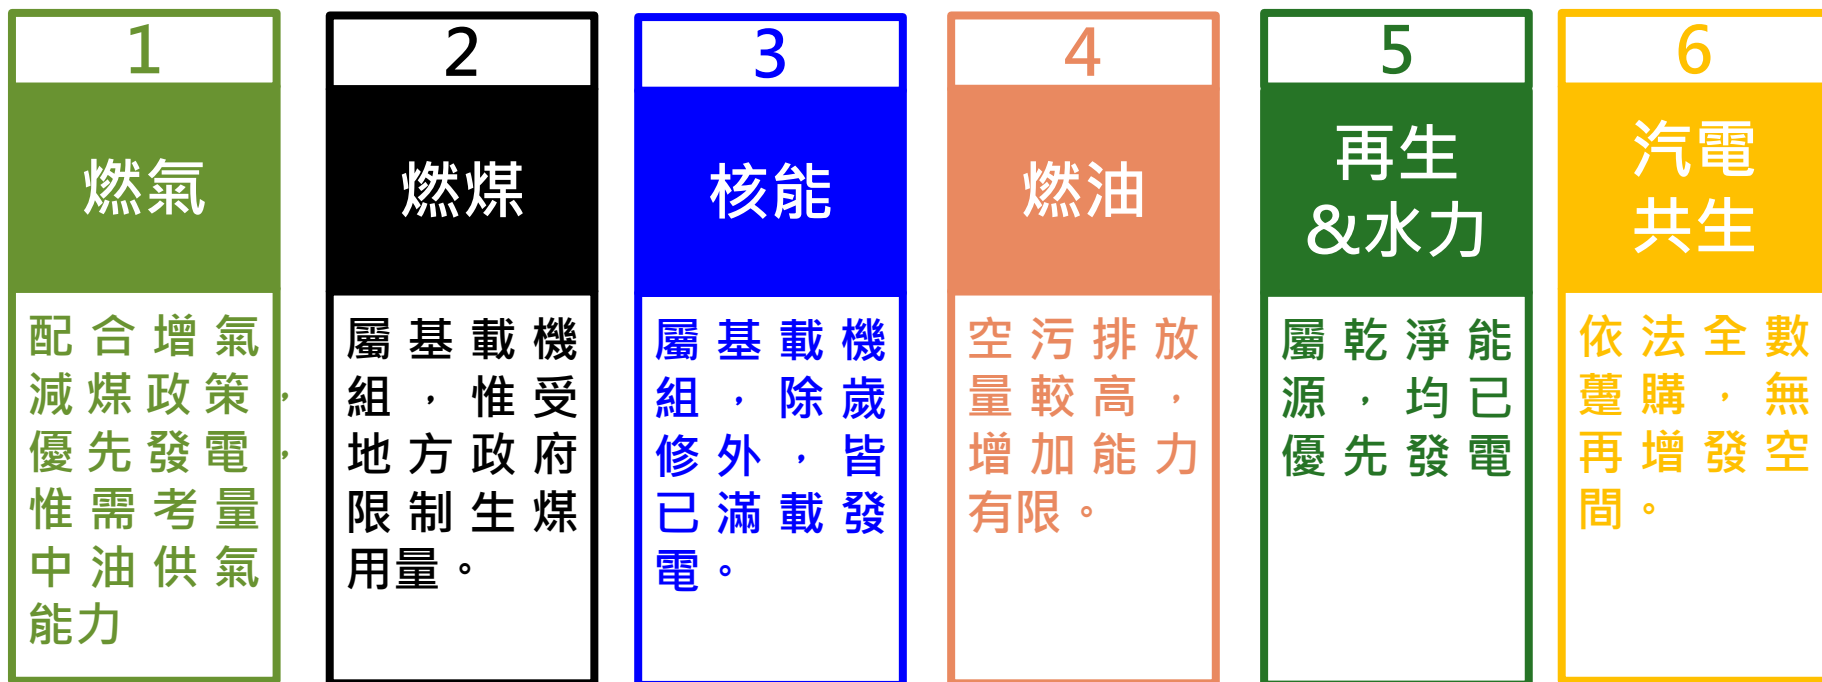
1

燃氣

配合增氣減煤政策，優先發電，惟需考量中油供氣能力

2

燃煤

屬基載機組，惟受地方政府限制生煤用量。

3

核能

屬基載機組，除歲修外，皆已滿載發電。

4

燃油

空污排放量較高，增加能力有限。

5

再生&水力

屬乾淨能源，均已優先發電

6

汽電共生

依法全數躉購，無再增發空間。